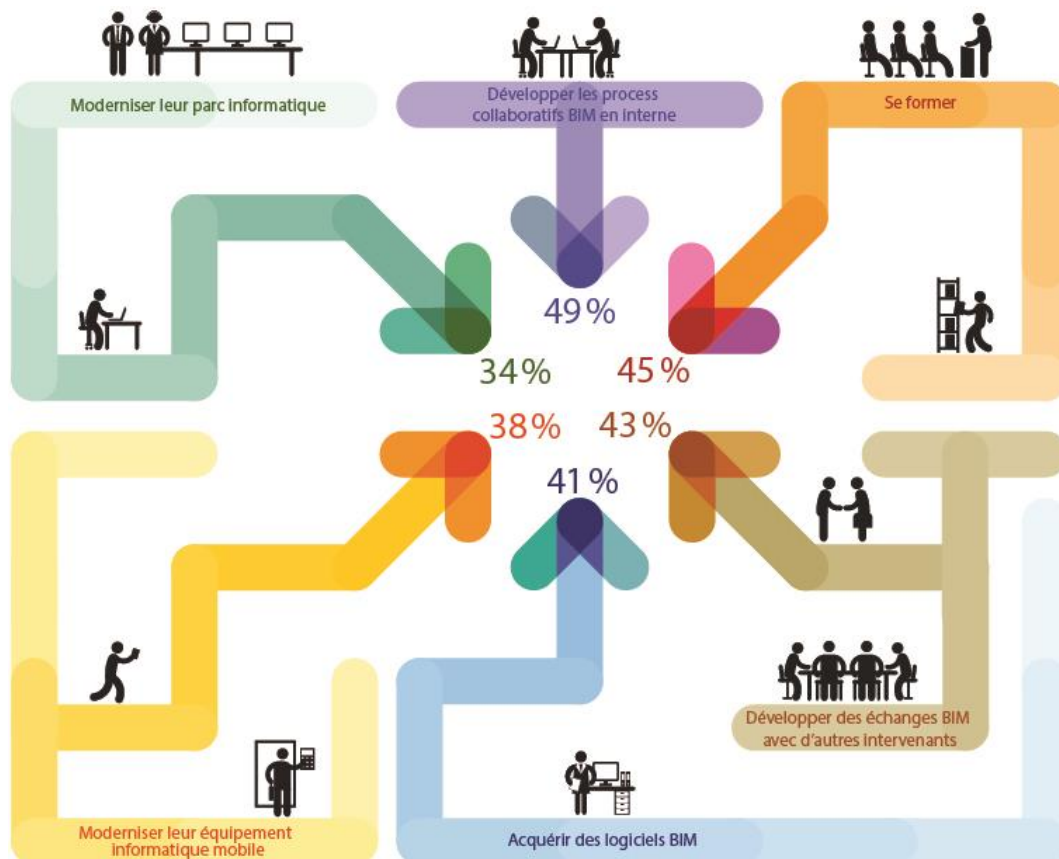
Moderniser leur parc informatique

Développer les process collaboratifs BIM en interne

Se former

49 %

34 %

45 %

38 %

43 %

41 %

Développer des échanges BIM avec d'autres intervenants

Moderniser leur équipement informatique mobile

Acquérir des logiciels BIM